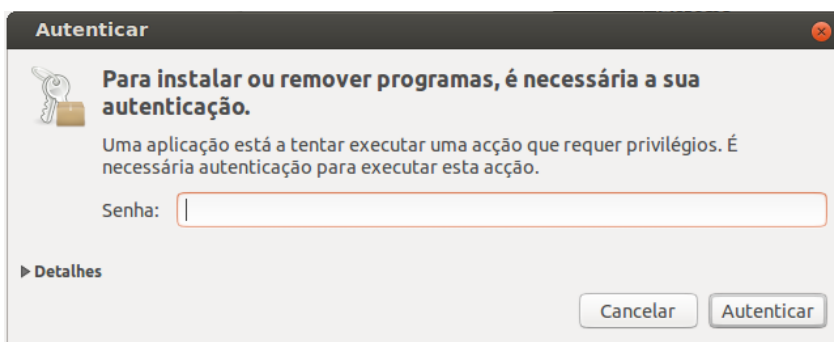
Autenticar

Para instalar ou remover programas, é necessária a sua autenticação.

Uma aplicação está a tentar executar uma acção que requer privilégios. É necessária autenticação para executar esta acção.

Senha:

▶ Detalhes

Cancelar Autenticar